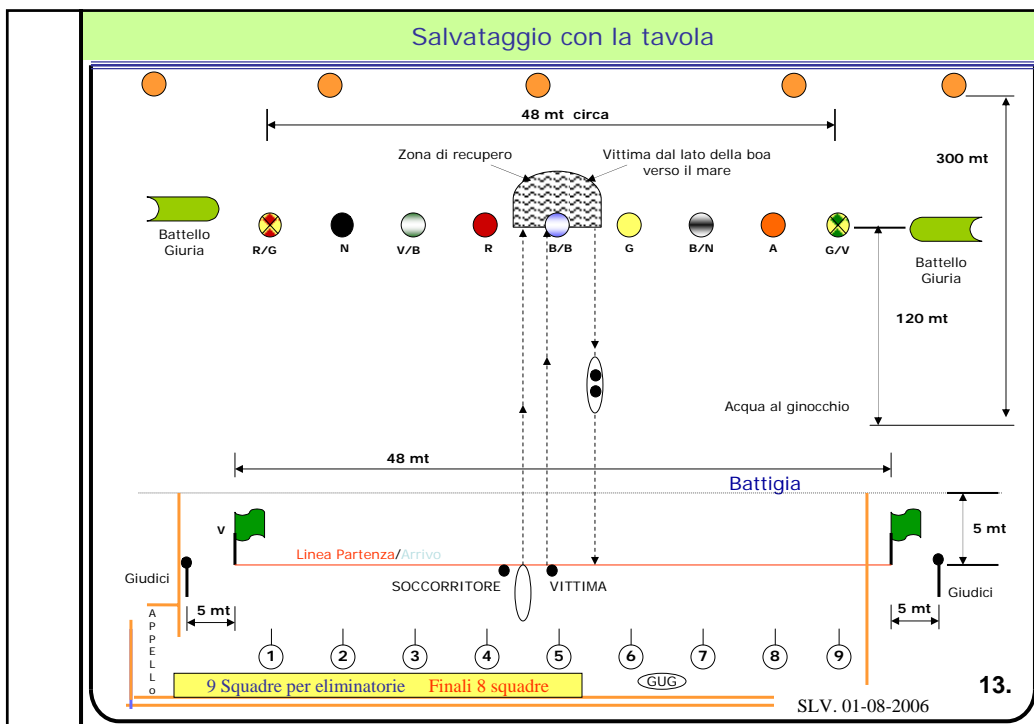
Salvataggio con la tavola

48 mt circa

Zona di recupero

Vittima dal lato della boa verso il mare

300 mt

Battello Giuria

R/G N V/B R B/B G B/N A G/V

Battello Giuria

120 mt

Acqua al ginocchio

48 mt

Battigia

V

5 mt

Linea Partenza/Arrivo

Giudici

SOCCORRITORE

VITTIMA

Giudici

5 mt

5 mt

A P P E L L o

1 2 3 4 5 6 7 8 9

9 Squadre per eliminatorie Finali 8 squadre

GUG

13.

SLV. 01-08-2006